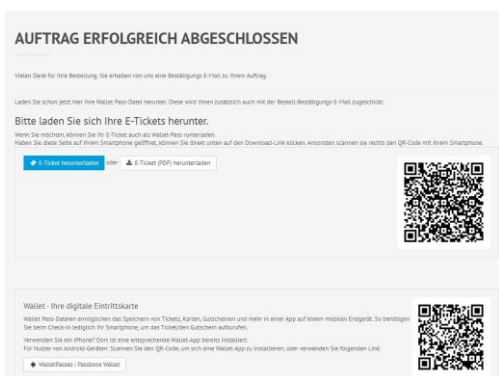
AUFTRAG ERFOLGREICH ABGESCHLOSSEN

Vielen Dank für Ihre Bestellung. Sie erhalten von uns eine Bestätigungs-E-Mail zu Ihrem Auftrag.

Laden Sie schon jetzt hier Ihre Wallet Pass-Datei herunter. Diese wird Ihnen zusätzlich auch mit der Bestell-Bestätigungs-E-Mail zugeschickt.

Bitte laden Sie sich Ihre E-Tickets herunter.

Wenn Sie möchten, können Sie Ihr E-Ticket auch als Wallet-Pass runterladen.
Haben Sie diese Seite auf Ihrem Smartphone geöffnet, können Sie direkt unten auf den Download-Link klicken. Ansonsten scannen sie rechts den QR-Code mit Ihrem Smartphone.

E-Ticket herunterladen oder E-Ticket (PDF) herunterladen

Wallet - Ihre digitale Eintrittskarte

Wallet Pass-Dateien ermöglichen das Speichern von Tickets, Karten, Gutscheinen und mehr in einer App auf einem mobilen Endgerät. So benötigen Sie beim Check-in lediglich Ihr Smartphone, um das Ticket/den Gutschein aufzurufen.

Verwenden Sie ein iPhone? Dort ist eine entsprechende Wallet-App bereits installiert.
Für Nutzer von Android-Geräten: Scannen Sie den QR-Code, um sich eine Wallet-App zu installieren, oder verwenden Sie folgenden Link:

WalletPasses | Passbook Wallet